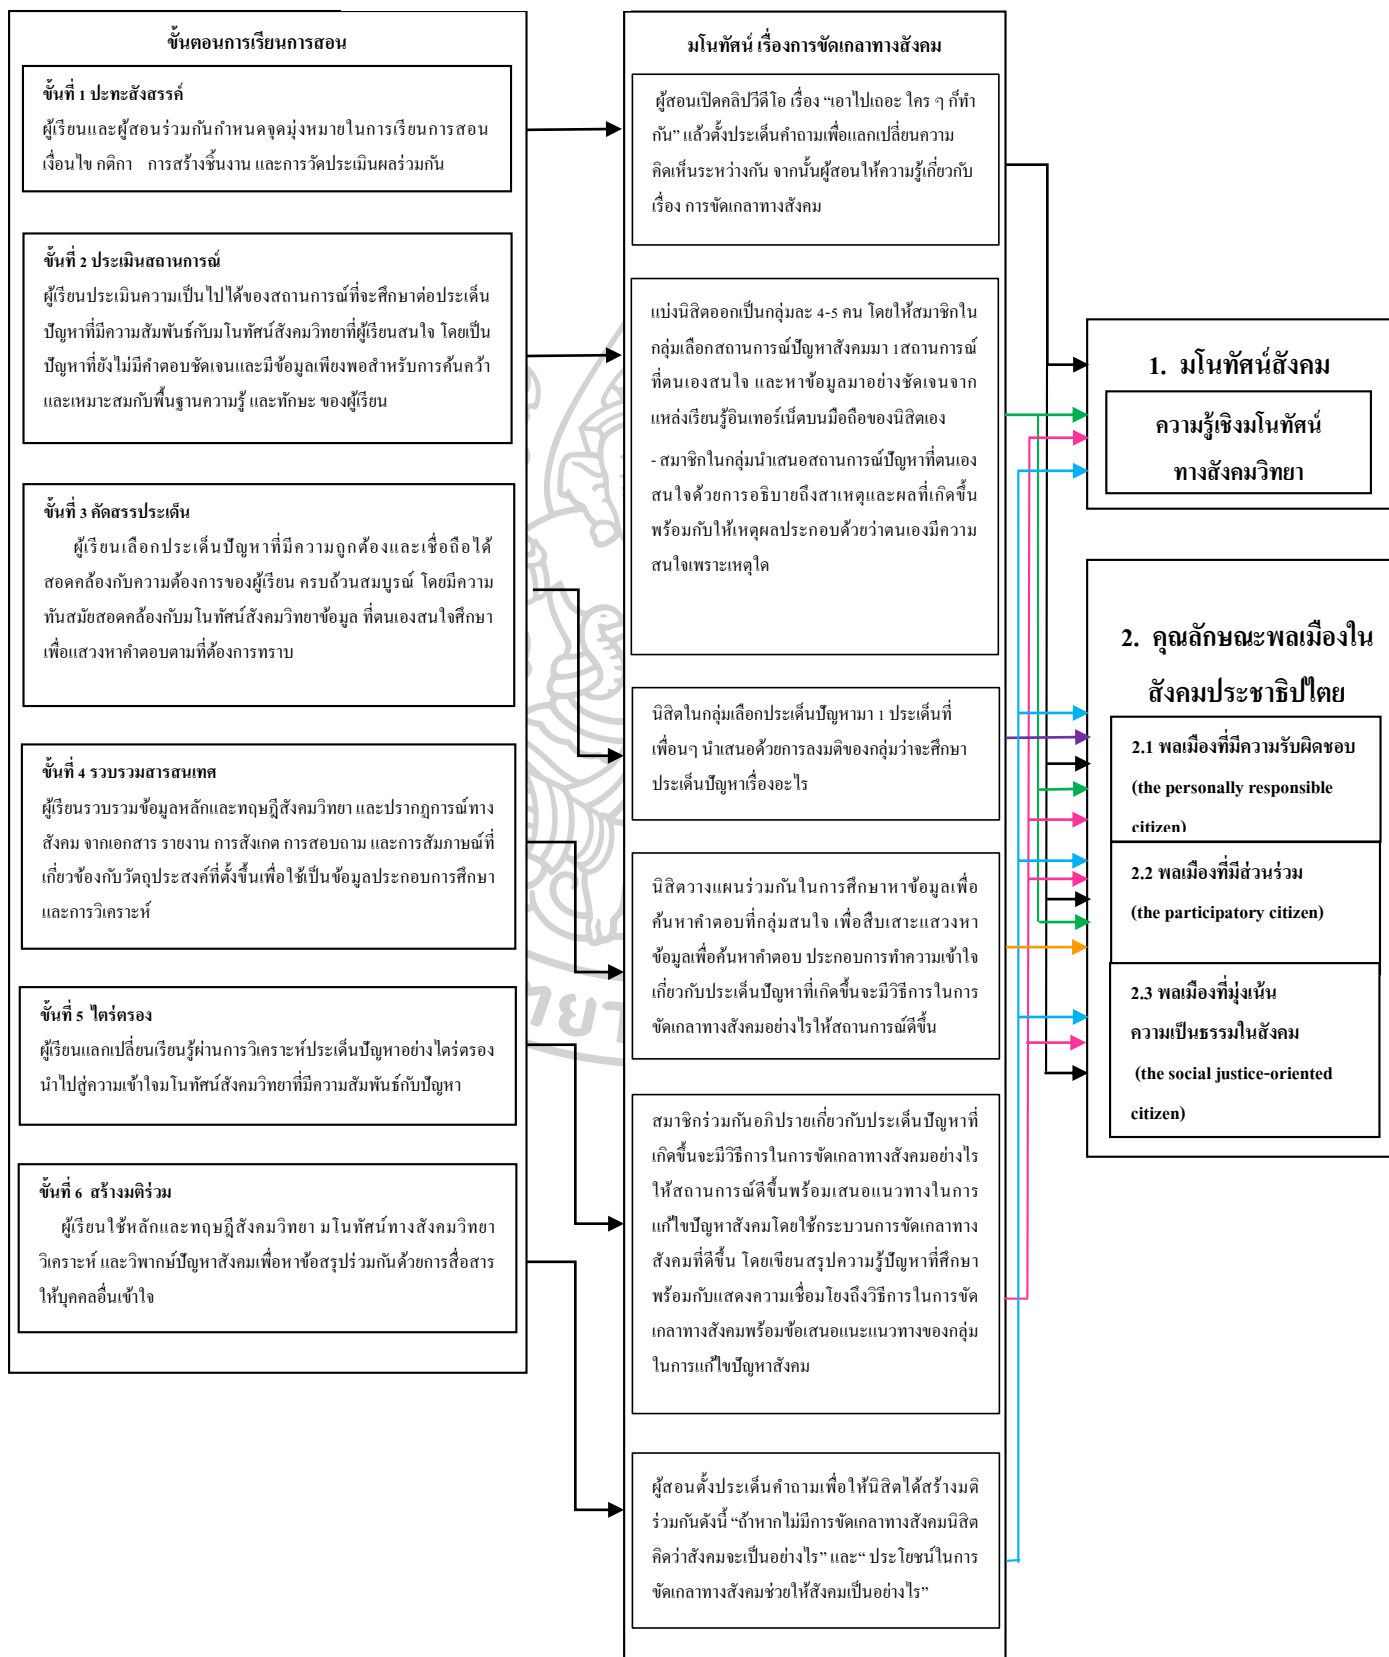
ขั้นตอนการเรียนการสอน

ขั้นที่ 1 ปะทะสังสรรค์
ผู้เรียนและผู้สอนร่วมกันกำหนดจุดมุ่งหมายในการเรียนการสอน เงื่อนไข กติกา การสร้างชิ้นงาน และการวัดประเมินผลร่วมกัน

ขั้นที่ 2 ประเมินสถานการณ์
ผู้เรียนประเมินความเป็นไปได้ของสถานการณ์ที่จะศึกษาต่อประเด็นปัญหาที่มีความสัมพันธ์กับมโนทัศน์สังคมวิทยาที่ผู้เรียนสนใจ โดยเป็นปัญหาที่ยังไม่มีคำตอบชัดเจนและมีข้อมูลเพียงพอสำหรับการค้นคว้า และเหมาะสมกับพื้นฐานความรู้ และทักษะ ของผู้เรียน

ขั้นที่ 3 คัดสรรประเด็น
ผู้เรียนเลือกประเด็นปัญหาที่มีความถูกต้องและเชื่อถือได้ สอดคล้องกับความต้องการของผู้เรียน ครบถ้วนสมบูรณ์ โดยมีความทันสมัยสอดคล้องกับมโนทัศน์สังคมวิทยาข้อมูล ที่ตนเองสนใจศึกษา เพื่อแสวงหาคำตอบตามที่ต้องการทราบ

ขั้นที่ 4 รวบรวมสารสนเทศ
ผู้เรียนรวบรวมข้อมูลหลักและทฤษฎีสังคมวิทยา และปรากฏการณ์ทางสังคม จากเอกสาร รายงาน การสังเกต การสอบถาม และการสัมภาษณ์ที่เกี่ยวข้องกับวัตถุประสงค์ที่ตั้งขึ้นเพื่อใช้เป็นข้อมูลประกอบการศึกษาและการวิเคราะห์

ขั้นที่ 5 ไตร่ตรอง
ผู้เรียนแลกเปลี่ยนเรียนรู้ผ่านการวิเคราะห์ประเด็นปัญหาอย่างไตร่ตรอง นำไปสู่ความเข้าใจมโนทัศน์สังคมวิทยาที่มีความสัมพันธ์กับปัญหา

ขั้นที่ 6 สร้างมติร่วม
ผู้เรียนใช้หลักและทฤษฎีสังคมวิทยา มโนทัศน์ทางสังคมวิทยา วิเคราะห์ และวิพากษ์ปัญหาสังคมเพื่อหาข้อสรุปร่วมกันด้วยการสื่อสารให้บุคคลอื่นเข้าใจ

มโนทัศน์ เรื่องการขัดเกลาทางสังคม

ผู้สอนเปิดคลิปวีดีโอ เรื่อง "เอาไปเถอะ ใคร ๆ ก็ทำกัน" แล้วตั้งประเด็นคำถามเพื่อแลกเปลี่ยนความคิดเห็นระหว่างกัน จากนั้นผู้สอนให้ความรู้เกี่ยวกับเรื่อง การขัดเกลาทางสังคม

แบ่งนิสิตออกเป็นกลุ่มละ 4-5 คน โดยให้สมาชิกในกลุ่มเลือกสถานการณ์ปัญหาสังคมมา 1สถานการณ์ที่ตนเองสนใจ และหาข้อมูลมาอย่างชัดเจนจากแหล่งเรียนรู้อินเทอร์เน็ตบนมือถือของนิสิตเอง
- สมาชิกในกลุ่มนำเสนอสถานการณ์ปัญหาที่ตนเองสนใจด้วยการอธิบายถึงสาเหตุและผลที่เกิดขึ้น พร้อมกับให้เหตุผลประกอบด้วยว่าตนเองมีความสนใจเพราะเหตุใด

นิสิตในกลุ่มเลือกประเด็นปัญหามา 1 ประเด็นที่เพื่อนๆ นำเสนอด้วยการลงมติของกลุ่มว่าจะศึกษาประเด็นปัญหาเรื่องอะไร

นิสิตวางแผนร่วมกันในการศึกษาหาข้อมูลเพื่อค้นหาคำตอบที่กลุ่มสนใจ เพื่อสืบเสาะแสวงหาข้อมูลเพื่อค้นหาคำตอบ ประกอบการทำความเข้าใจเกี่ยวกับประเด็นปัญหาที่เกิดขึ้นจะมีวิธีการในการขัดเกลาทางสังคมอย่างไรให้สถานการณ์ดีขึ้น

สมาชิกร่วมกันอภิปรายเกี่ยวกับประเด็นปัญหาที่เกิดขึ้นจะมีวิธีการในการขัดเกลาทางสังคมอย่างไรให้สถานการณ์ดีขึ้นพร้อมเสนอแนวทางในการแก้ไขปัญหาสังคมโดยใช้กระบวนการขัดเกลาทางสังคมที่ดีขึ้น โดยเขียนสรุปความรู้ปัญหาที่ศึกษา พร้อมกับแสดงความเชื่อมโยงถึงวิธีการในการขัดเกลาทางสังคมพร้อมข้อเสนอแนะแนวทางของกลุ่มในการแก้ไขปัญหาสังคม

ผู้สอนตั้งประเด็นคำถามเพื่อให้นิสิตได้สร้างมติร่วมกันดังนี้ "ถ้าหากไม่มีการขัดเกลาทางสังคมนิสิตคิดว่าสังคมจะเป็นอย่างไร" และ" ประโยชน์ในการขัดเกลาทางสังคมช่วยให้สังคมเป็นอย่างไร"

1. มโนทัศน์สังคม
ความรู้เชิงมโนทัศน์ทางสังคมวิทยา

2. คุณลักษณะพลเมืองในสังคมประชาธิปไตย
2.1 พลเมืองที่มีความรับผิดชอบ (the personally responsible citizen)
2.2 พลเมืองที่มีส่วนร่วม (the participatory citizen)
2.3 พลเมืองที่มุ่งเน้นความเป็นธรรมในสังคม (the social justice-oriented citizen)